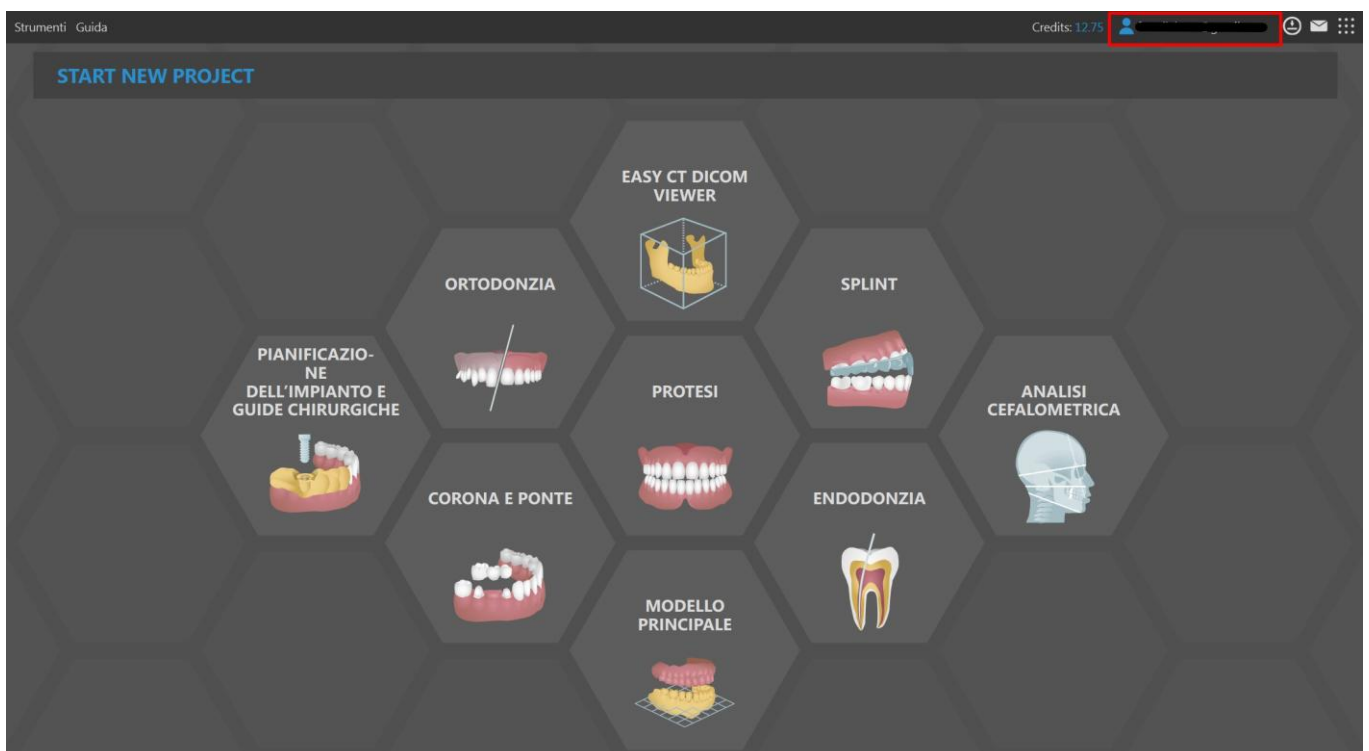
Strumenti Guida

Credits: 12.75 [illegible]

START NEW PROJECT

EASY CT DICOM VIEWER

ORTODONZIA

SPLINT

PIANIFICAZIONE DELL'IMPIANTO E GUIDE CHIRURGICHE

PROTESI

ANALISI CEFALOMETRICA

CORONA E PONTE

ENDODONZIA

MODELLO PRINCIPALE